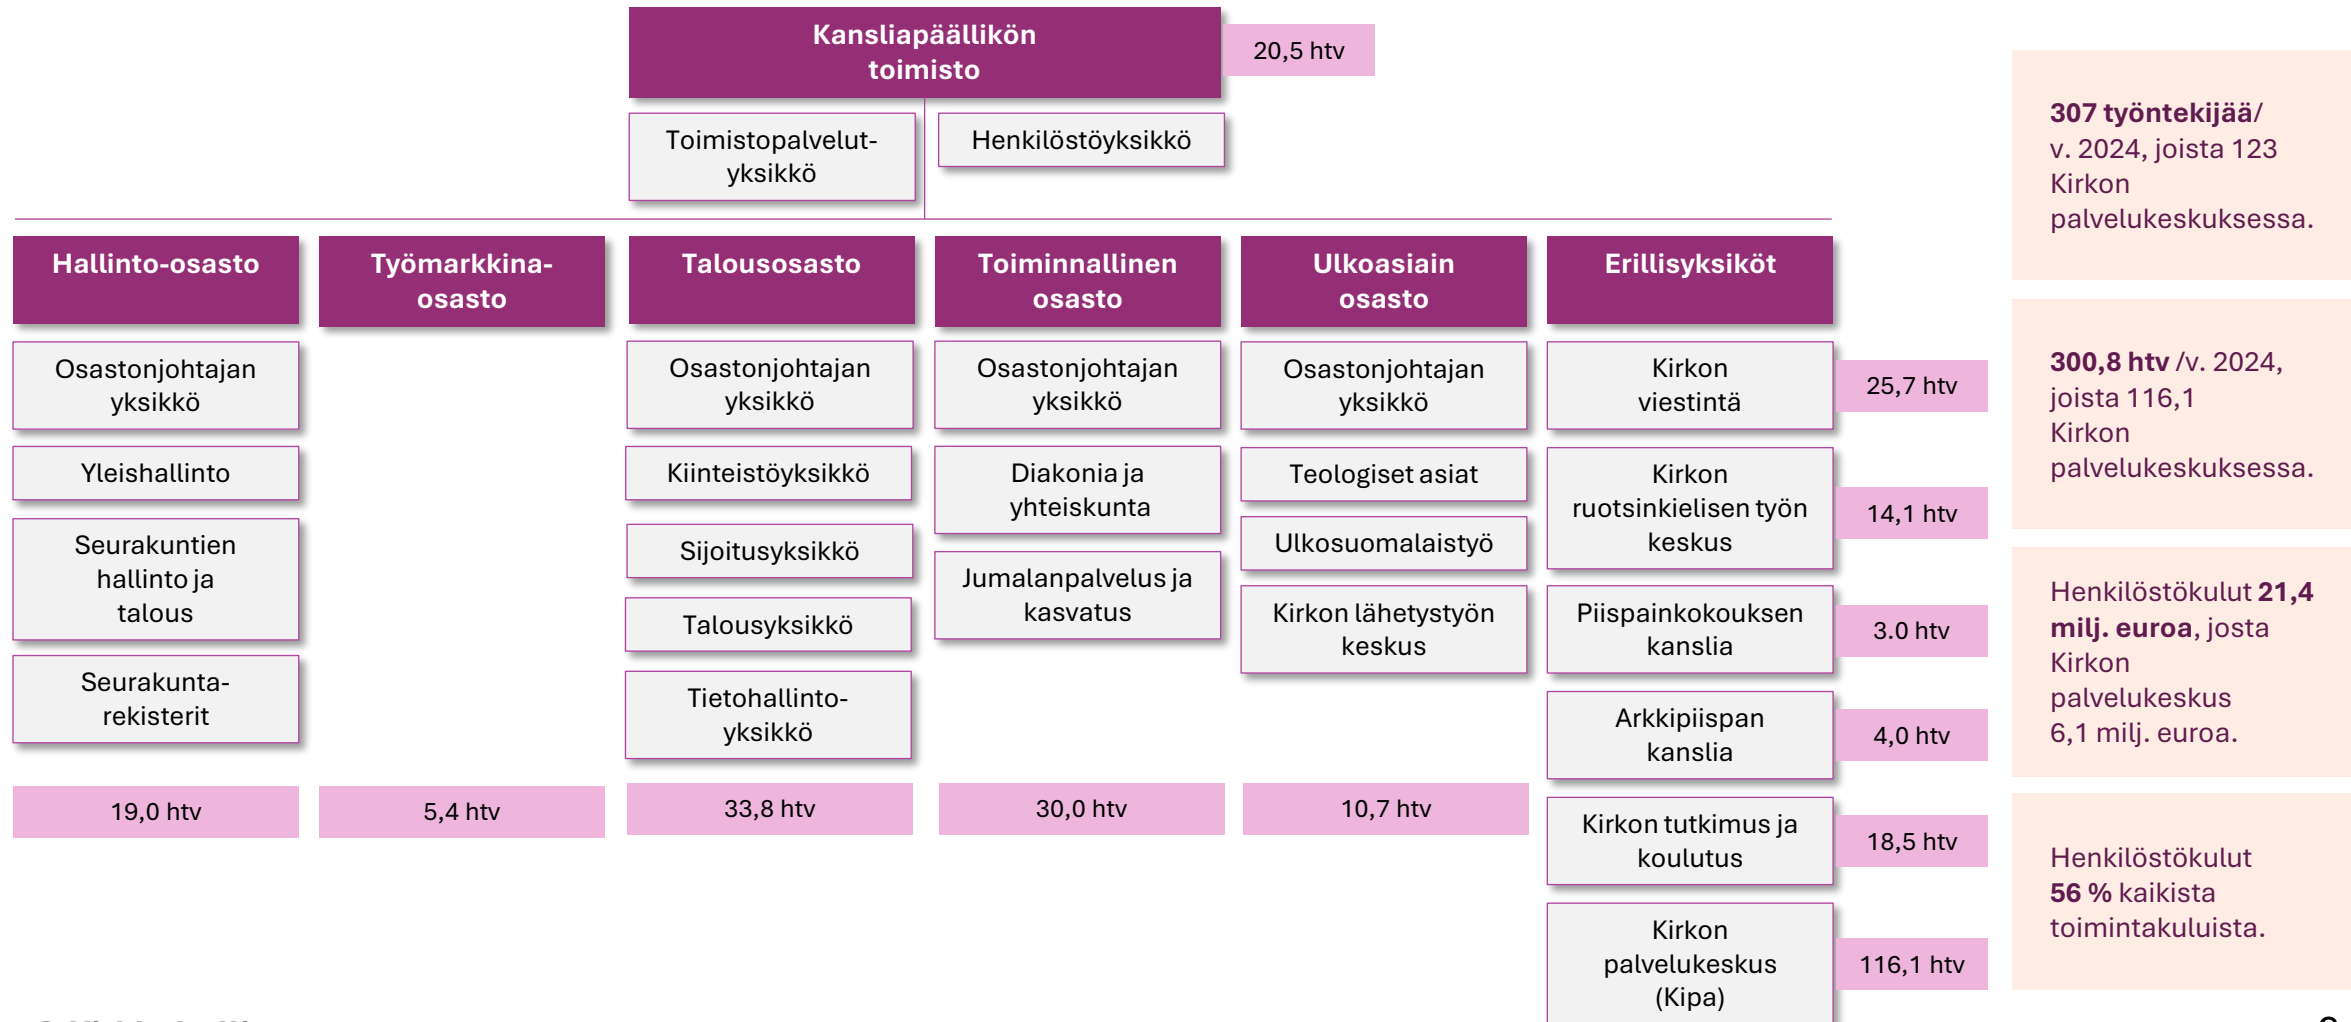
Kansliapäällikön toimisto

20,5 htv

Toimistopalvelutyksikkö

Henkilöstöyksikkö

Hallinto-osasto

Työmarkkinaosasto

Talousosasto

Toiminnallinen osasto

Ulkoasiain osasto

Erillisyksiköt

Osastonjohtajan yksikkö

Yleishallinto

Seurakuntien hallinto ja talous

Seurakuntarekisterit

19,0 htv

5,4 htv

Osastonjohtajan yksikkö

Kiinteistöyksikkö

Sijoitusyksikkö

Talousyksikkö

Tietohallintoyksikkö

33,8 htv

Osastonjohtajan yksikkö

Diakonia ja yhteiskunta

Jumalanpalvelus ja kasvatus

30,0 htv

Osastonjohtajan yksikkö

Teologiset asiat

Ulkosuomalaistyö

Kirkon lähetystyön keskus

10,7 htv

Kirkon viestintä

25,7 htv

Kirkon ruotsinkielisen työn keskus

14,1 htv

Piispainkokouksen kanslia

3.0 htv

Arkkipiispan kanslia

4,0 htv

Kirkon tutkimus ja koulutus

18,5 htv

Kirkon palvelukeskus (Kipa)

116,1 htv

307 työntekijää/ v. 2024, joista 123 Kirkon palvelukeskuksessa.

300,8 htv /v. 2024, joista 116,1 Kirkon palvelukeskuksessa.

Henkilöstökulut 21,4 milj. euroa, josta Kirkon palvelukeskus 6,1 milj. euroa.

Henkilöstökulut 56 % kaikista toimintakuluista.